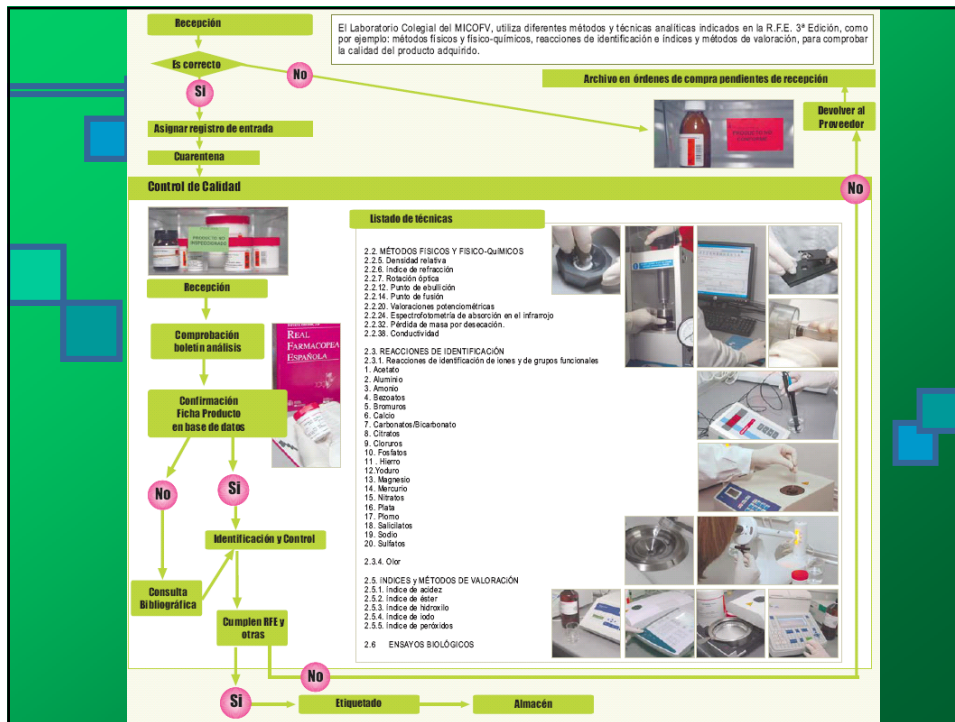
Recepción

El Laboratorio Colegial del MICOFV, utiliza diferentes métodos y técnicas analíticas indicados en la R.F.E. 3ª Edición, como por ejemplo: métodos físicos y físico-químicos, reacciones de identificación e índices y métodos de valoración, para comprobar la calidad del producto adquirido.

Es correcto

No

Si

Archivo en órdenes de compra pendientes de recepción

Asignar registro de entrada

Devolver al Proveedor

Cuarentena

Control de Calidad

No

Listado de técnicas

Recepción

Comprobación boletín análisis

REAL FARMACOPEA ESPAÑOLA

Confirmación Ficha Producto en base de datos

No

Si

Identificación y Control

Consulta Bibliográfica

Cumplen RFE y otras

No

Si

Etiquetado

Almacén

2.2. MÉTODOS FISICOS Y FISICO-QUIMICOS
2.2.5. Densidad relativa
2.2.6. Índice de refracción
2.2.7. Rotación óptica
2.2.12. Punto de ebullición
2.2.14. Punto de fusión
2.2.20. Valoraciones potenciométricas
2.2.24. Espectrofotometría de absorción en el infrarrojo
2.2.32. Pérdida de masa por desecación.
2.2.38. Conductividad

2.3. REACCIONES DE IDENTIFICACIÓN
2.3.1. Reacciones de identificación de iones y de grupos funcionales
1. Acetato
2. Aluminio
3. Amonio
4. Bezoatos
5. Bromuros
6. Calcio
7. Carbonatos/Bicarbonato
8. Citratos
9. Cloruros
10. Fosfatos
11. Hierro
12.Yoduro
13. Magnesio
14. Mercurio
15. Nitratos
16. Plata
17. Plomo
18. Salicilatos
19. Sodio
20. Sulfatos

2.3.4. Olor

2.5. INDICES y MÉTODOS DE VALORACIÓN
2.5.1. Índice de acidez
2.5.2. Índice de éster
2.5.3. Índice de hidroxilo
2.5.4. Índice de iodo
2.5.5. Índice de peróxidos

2.6 ENSAYOS BIOLÓGICOS